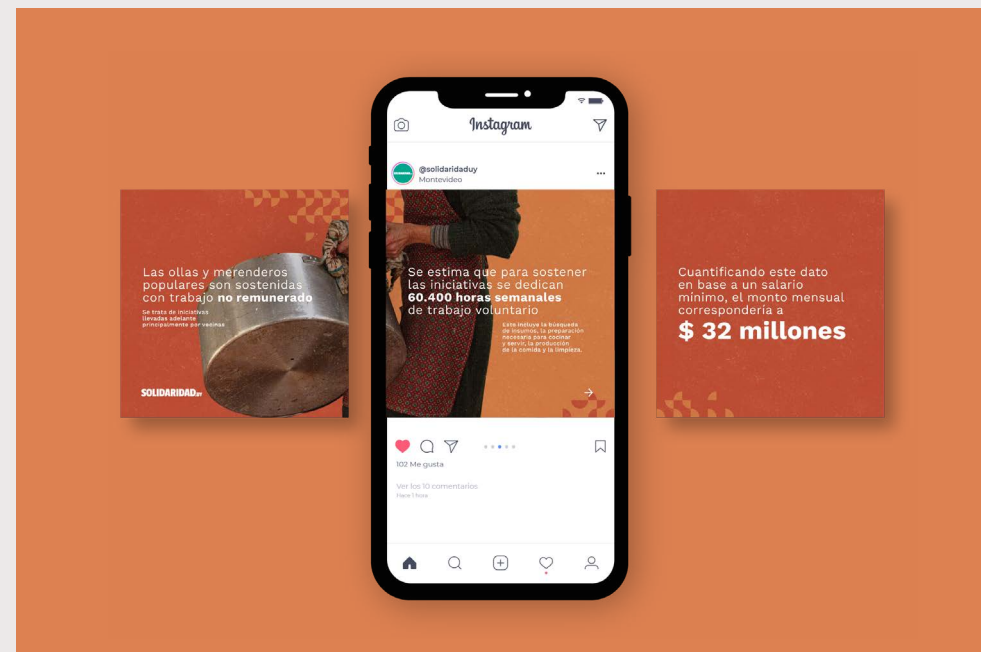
Las ollas y merenderos populares son sostenidas con trabajo **no remunerado**

Se trata de iniciativas llevadas adelante principalmente por vecinos

SOLIDARIDAD.uy

Instagram

@solidaridaduy
Montevideo

Se estima que para sostener las iniciativas se dedican **60.400 horas semanales** de trabajo voluntario

Esto incluye la búsqueda de insumos, la preparación necesaria para cocinar y servir, la producción de la comida y la limpieza.

102 Me gusta

Ver los 10 comentarios
Hace 1 hora

Cuantificando este dato en base a un salario mínimo, el monto mensual correspondería a
**$ 32 millones**